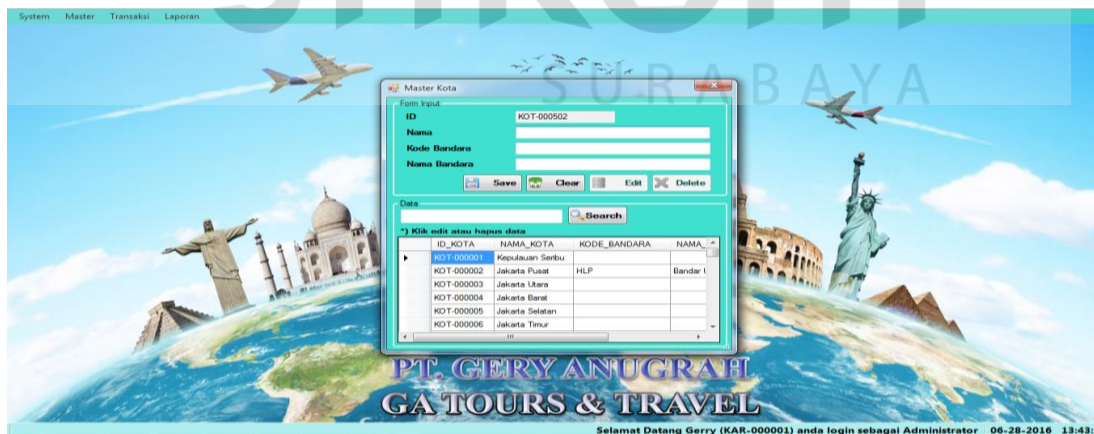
System Master Transaksi Laporan

SURABAYA

Master Kota

Form Input

ID KOT-000502

Nama

Kode Bandara

Nama Bandara

Save Clear Edit Delete

Data

Search

*) Klik edit atau hapus data

| | ID_KOTA | NAMA_KOTA | KODE_BANDARA | NAMA_ |
|---|---|---|---|---|
| ▸ | KOT-000001 | Kepulauan Seribu | | |
| | KOT-000002 | Jakarta Pusat | HLP | Bandar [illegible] |
| | KOT-000003 | Jakarta Utara | | |
| | KOT-000004 | Jakarta Barat | | |
| | KOT-000005 | Jakarta Selatan | | |
| | KOT-000006 | Jakarta Timur | | |

PT. GERY ANUGRAH
GA TOURS & TRAVEL

Selamat Datang Gerry (KAR-000001) anda login sebagai Administrator 06-28-2016 13:43: